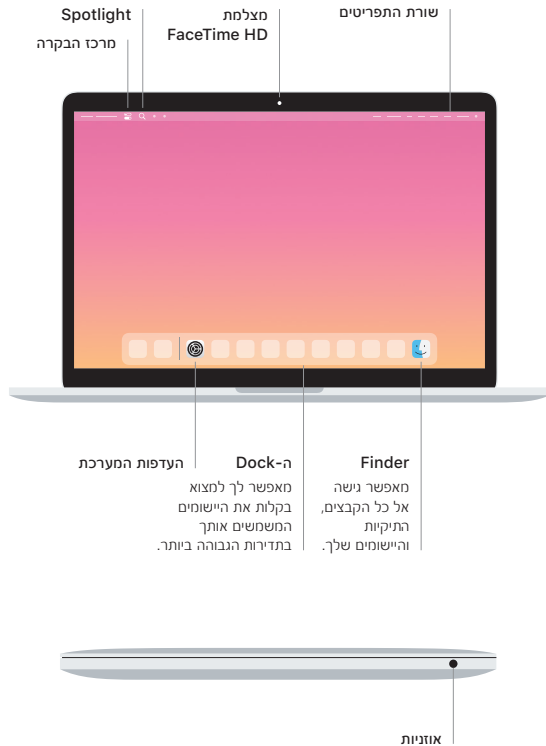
Spotlight

מרכז הבקרה

מצלמת FaceTime HD

שורת התפריטים

העדפות המערכת

ה-Dock
מאפשר לך למצוא בקלות את היישומים המשמשים אותך בתדירות הגבוהה ביותר.

Finder
מאפשר גישה אל כל הקבצים, התיקיות והיישומים שלך.

אוזניות